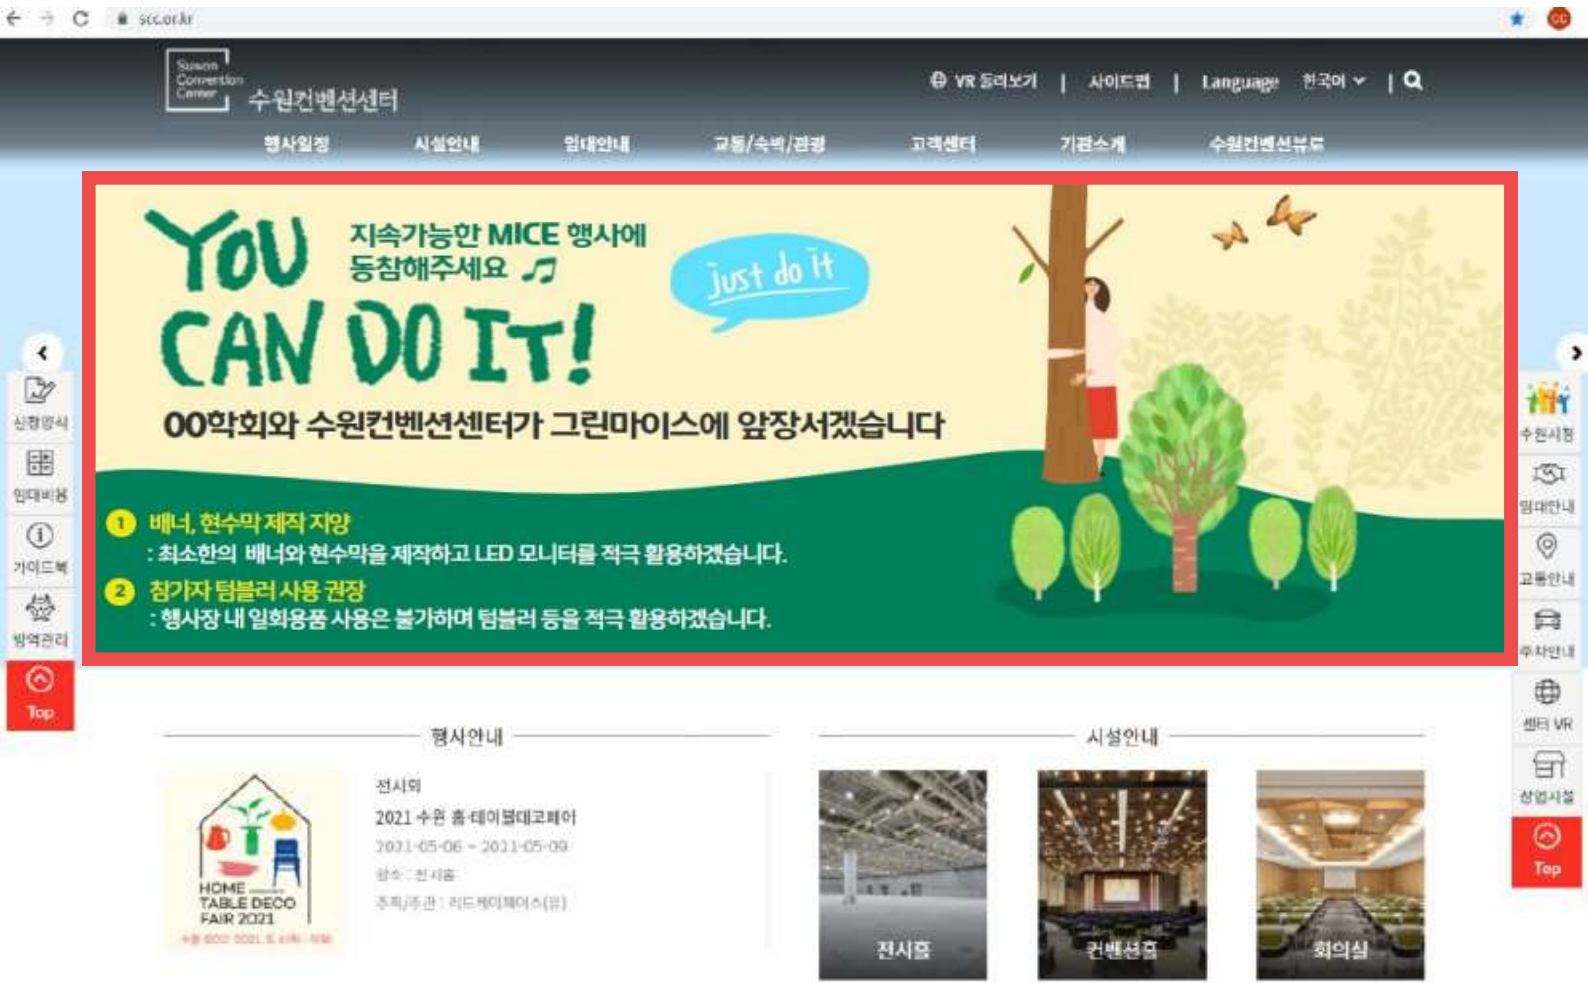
scc.or.kr

Suwon Convention Center 수원컨벤션센터

VR 둘러보기 | 사이트맵 | Language 한국어 | 

행사일정 시설안내 임대안내 교통/숙박/관광 고객센터 기관소개 수원컨벤션뉴스

YOU CAN DO IT!

지속가능한 MICE 행사에 동참해주세요 ♫

just do it

OO학회와 수원컨벤션센터가 그린마이스에 앞장서겠습니다

1 배너, 현수막 제작 지양
: 최소한의 배너와 현수막을 제작하고 LED 모니터를 적극 활용하겠습니다.

2 참가자 텀블러 사용 권장
: 행사장 내 일회용품 사용은 불가하며 텀블러 등을 적극 활용하겠습니다.

신청양식
임대비용
가이드북
방역관리
Top

수원시청
임대안내
교통안내
주차안내
센터 VR
상업시설
Top

행사안내

HOME TABLE DECO FAIR 2021

전시회
2021 수원 홈·테이블데코페어
2021-05-06 ~ 2021-05-09
장소 : 전시홀
주최/주관 : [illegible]

시설안내

전시홀
컨벤션홀
회의실